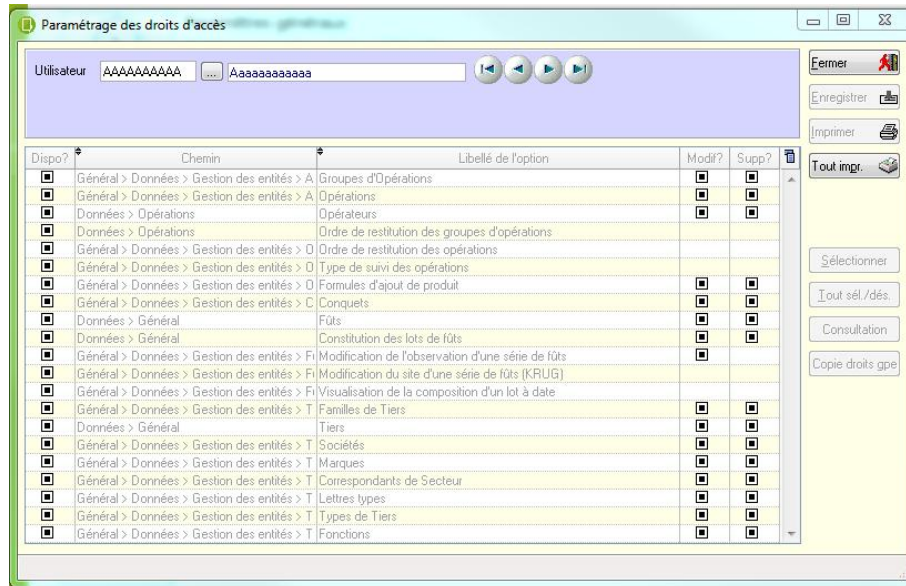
Paramétrage des droits d'accès

Utilisateur AAAAAAAAAA ... Aaaaaaaaaaaa

Fermer
Enregistrer
Imprimer
Tout impr.

| Dispo? | Chemin | Libellé de l'option | Modif? | Supp? |
|---|---|---|---|---|
| ■ | Général > Données > Gestion des entités > A | Groupes d'Opérations | ■ | ■ |
| ■ | Général > Données > Gestion des entités > A | Opérations | ■ | ■ |
| ■ | Données > Opérations | Opérateurs | ■ | ■ |
| ■ | Données > Opérations | Ordre de restitution des groupes d'opérations | | |
| ■ | Général > Données > Gestion des entités > O | Ordre de restitution des opérations | | |
| ■ | Général > Données > Gestion des entités > O | Type de suivi des opérations | | |
| ■ | Général > Données > Gestion des entités > O | Formules d'ajout de produit | ■ | ■ |
| ■ | Général > Données > Gestion des entités > C | Conquets | ■ | ■ |
| ■ | Données > Général | Fûts | ■ | ■ |
| ■ | Données > Général | Constitution des lots de fûts | ■ | ■ |
| ■ | Général > Données > Gestion des entités > F | Modification de l'observation d'une série de fûts | ■ | |
| ■ | Général > Données > Gestion des entités > F | Modification du site d'une série de fûts (KRUG) | | |
| ■ | Général > Données > Gestion des entités > F | Visualisation de la composition d'un lot à date | | |
| ■ | Général > Données > Gestion des entités > T | Familles de Tiers | ■ | ■ |
| ■ | Données > Général | Tiers | ■ | ■ |
| ■ | Général > Données > Gestion des entités > T | Sociétés | ■ | ■ |
| ■ | Général > Données > Gestion des entités > T | Marques | ■ | ■ |
| ■ | Général > Données > Gestion des entités > T | Correspondants de Secteur | ■ | ■ |
| ■ | Général > Données > Gestion des entités > T | Lettres types | ■ | ■ |
| ■ | Général > Données > Gestion des entités > T | Types de Tiers | ■ | ■ |
| ■ | Général > Données > Gestion des entités > T | Fonctions | ■ | ■ |

Sélectionner
Tout sél./dés.
Consultation
Copie droits gpe